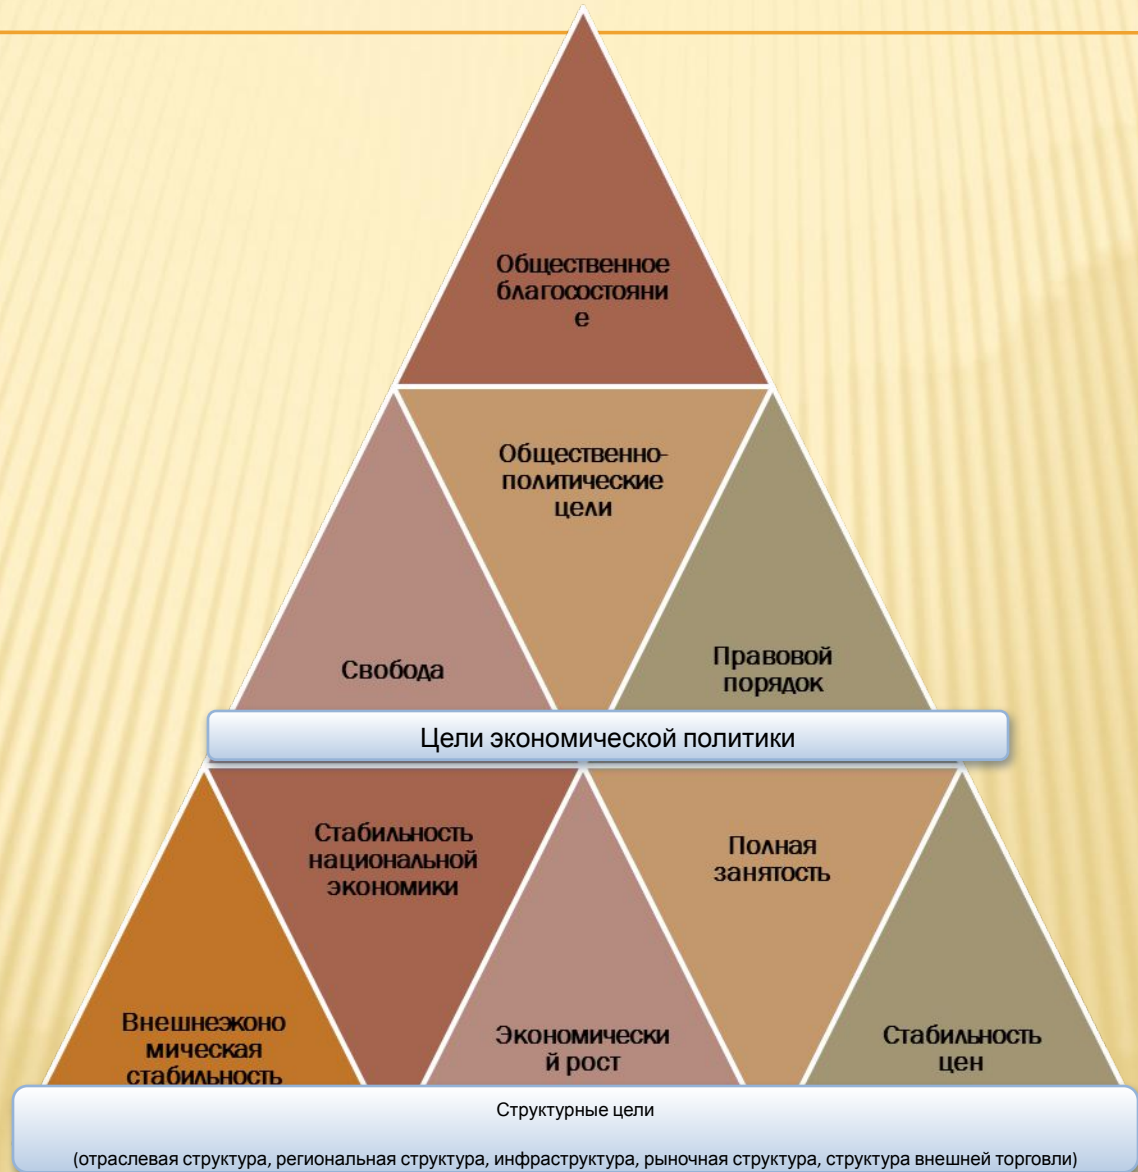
Общественное благосостояни е

Общественно-политические цели

Свобода

Правовой порядок

Цели экономической политики

Стабильность национальной экономики

Полная занятость

Внешнеэконо мическая стабильность

Экономически й рост

Стабильность цен

Структурные цели

(отраслевая структура, региональная структура, инфраструктура, рыночная структура, структура внешней торговли)